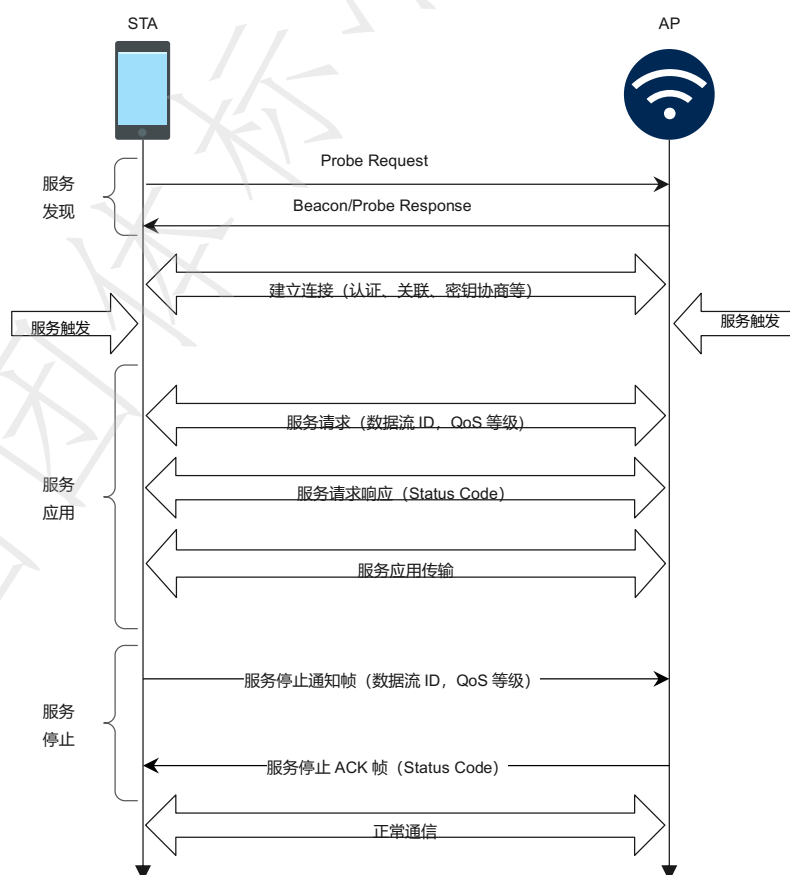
STA

AP

服务
发现

Probe Request

Beacon/Probe Response

建立连接（认证、关联、密钥协商等）

服务触发

服务触发

服务
应用

服务请求（数据流 ID，QoS 等级）

服务请求响应（Status Code）

服务应用传输

服务
停止

服务停止通知帧（数据流 ID，QoS 等级）

服务停止 ACK 帧（Status Code）

正常通信